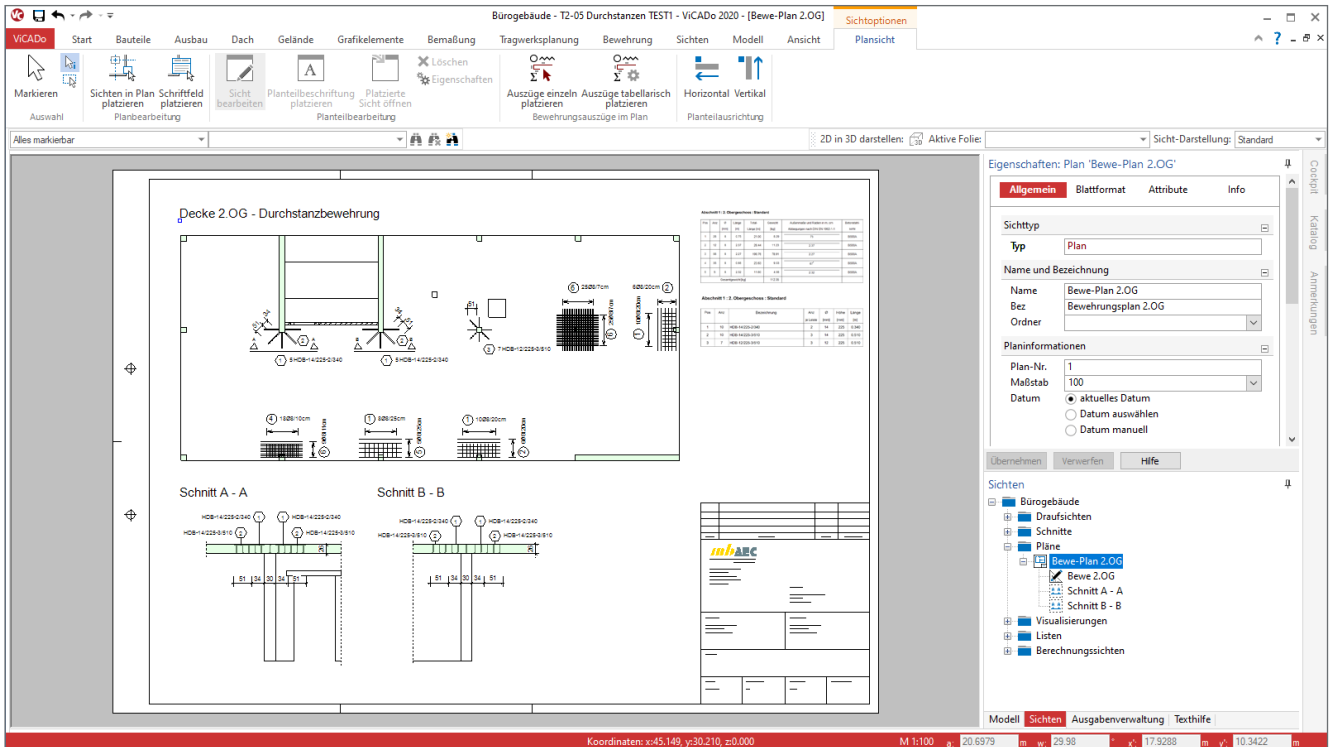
Bürogebäude - T2-05 Durchstanzen TEST1 - ViCADo 2020 - [Bewe-Plan 2.OG]

Sichtoptionen

ViCADo Start Bauteile Ausbau Dach Gelände Grafikelemente Bemaßung Tragwerksplanung Bewehrung Sichten Modell Ansicht Plansicht

Markieren
Auswahl

Sichten in Plan platzieren
Schriftfeld platzieren
Planbearbeitung

Sicht bearbeiten
Planteilbeschriftung platzieren
Platzierte Sicht öffnen
Löschen
Eigenschaften
Planteilbearbeitung

Auszüge einzeln platzieren
Auszüge tabellarisch platzieren
Bewehrungsauszüge im Plan

Horizontal
Vertikal
Planteilausrichtung

Alles markierbar

2D in 3D darstellen: Aktive Folie: Sicht-Darstellung: Standard

Decke 2.OG - Durchstanzbewehrung

5 HDB-14/225-2/340
5 HDB-14/225-2/340
7 HDB-12/225-3/510
25Ø8/7cm
8Ø8/20cm
18Ø8/10cm
8Ø8/25cm
10Ø8/20cm

Abschnitt 1 : 2. Obergeschoss : Standard

Abschnitt 1 : 2. Obergeschoss : Standard

Schnitt A - A

Schnitt B - B

HDB-14/225-2/340
HDB-14/225-3/510
51 34 30 34 51

mbAEC

Eigenschaften: Plan 'Bewe-Plan 2.OG'

Allgemein Blattformat Attribute Info

Sichttyp
Typ Plan

Name und Bezeichnung
Name Bewe-Plan 2.OG
Bez Bewehrungsplan 2.OG
Ordner

Planinformationen
Plan-Nr. 1
Maßstab 100
Datum aktuelles Datum
Datum auswählen
Datum manuell

Übernehmen Verwerfen Hilfe

Sichten
Bürogebäude
Draufsichten
Schnitte
Pläne
Bewe-Plan 2.OG
Bewe 2.OG
Schnitt A - A
Schnitt B - B
Visualisierungen
Listen
Berechnungssichten

Modell Sichten Ausgabenverwaltung Texthilfe

Cockpit Katalog Anmerkungen

Koordinaten: x:45.149, y:30.210, z:0.000
M 1:100 a: 20.6979 m w: 29.98 ° x': 17.9288 m y': 10.3422 m